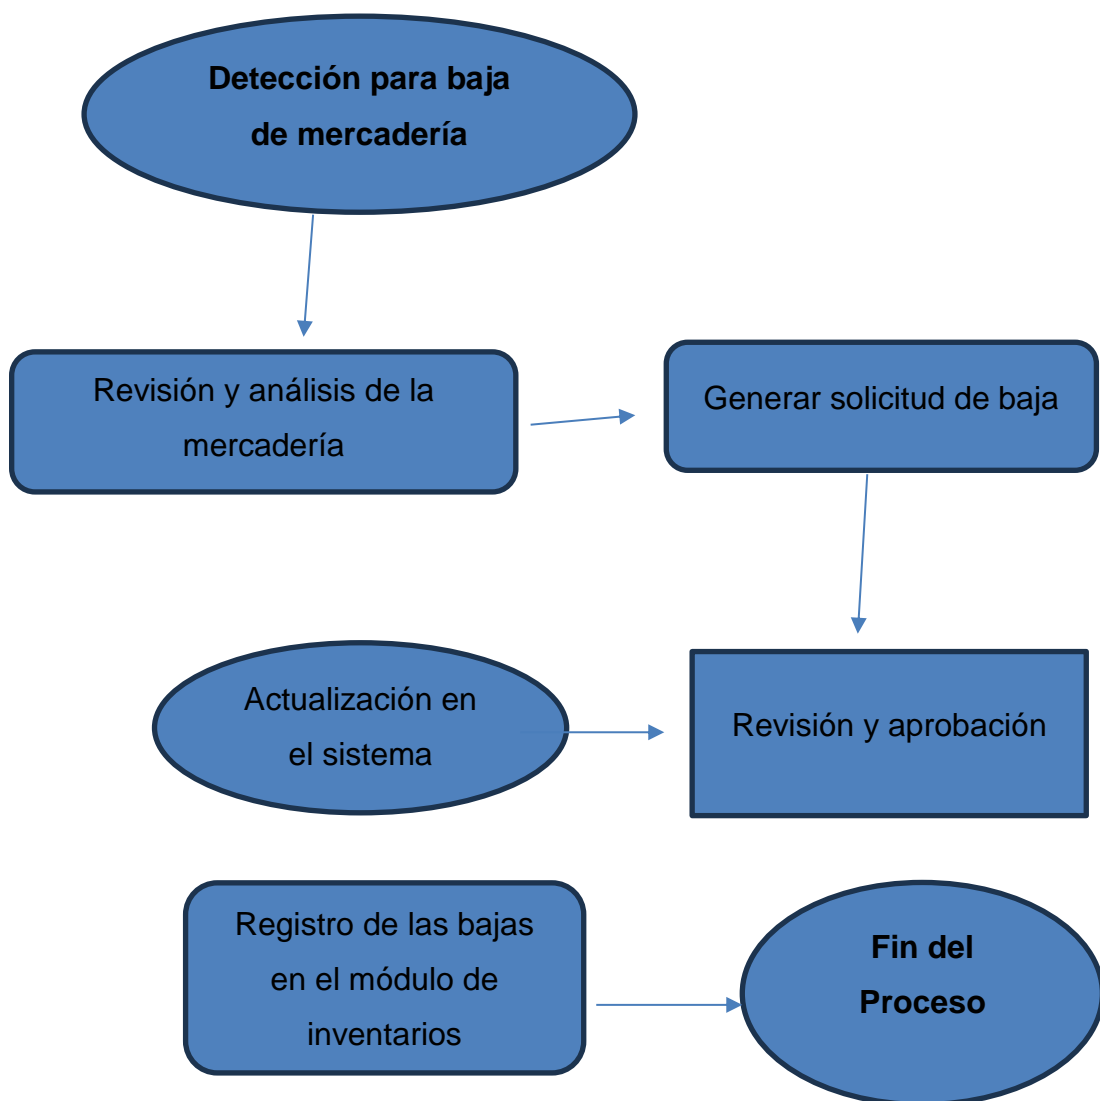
Detección para baja de mercadería

Revisión y análisis de la mercadería

Generar solicitud de baja

Actualización en el sistema

Revisión y aprobación

Registro de las bajas en el módulo de inventarios

Fin del Proceso